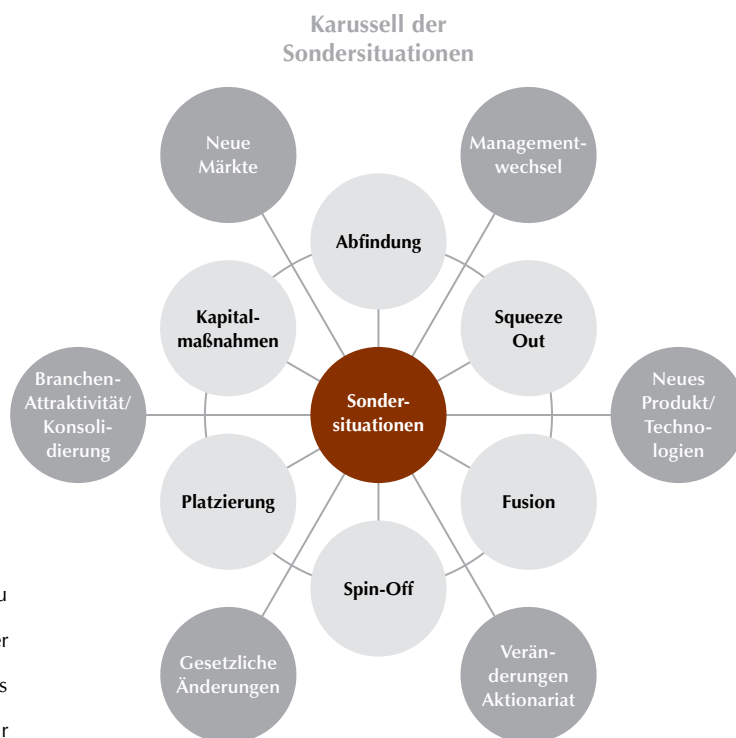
Karussell der Sondersituationen

Neue Märkte

Managementwechsel

Abfindung

Kapitalmaßnahmen

Squeeze Out

Branchen-Attraktivität/ Konsolidierung

Sondersituationen

Neues Produkt/ Technologien

Platzierung

Fusion

Spin-Off

u

er

s

r

Gesetzliche Änderungen

Veränderungen Aktionariat